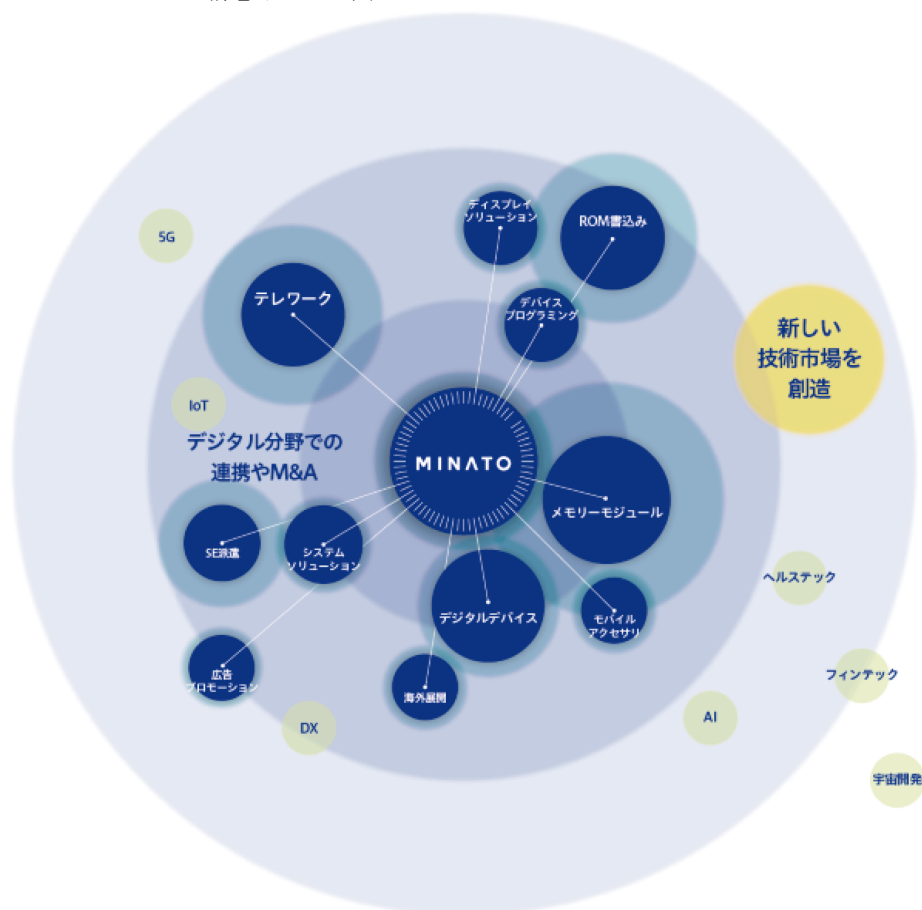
ディスプレイ
ソリューション

ROM書込み

5G

テレワーク

デバイス
プログラミング

新しい
技術市場を
創造

IoT

デジタル分野での
連携やM&A

MINATO

メモリーモジュール

SE派遣

システム
ソリューション

ヘルステック

デジタルデバイス

モバイル
アクセサリ

広告
プロモーション

フィンテック

海外展開

AI

DX

宇宙開発